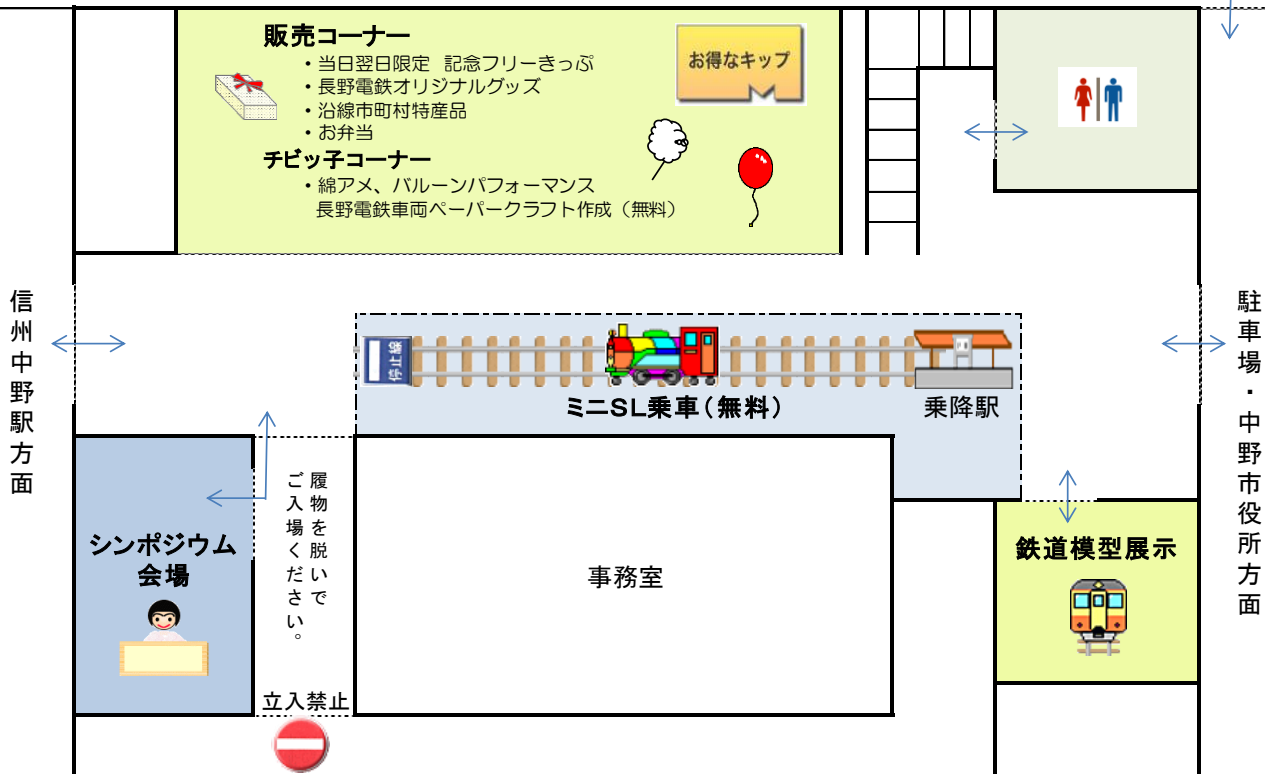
販売コーナー
・当日翌日限定　記念フリーきっぷ
・長野電鉄オリジナルグッズ
・沿線市町村特産品
・お弁当

お得なキップ

チビッ子コーナー
・綿アメ、バルーンパフォーマンス
長野電鉄車両ペーパークラフト作成（無料）

信州中野駅方面

停止線

ミニSL乗車（無料）

乗降駅

駐車場・中野市役所方面

履物を脱いでご入場ください。

シンポジウム会場

事務室

鉄道模型展示

立入禁止